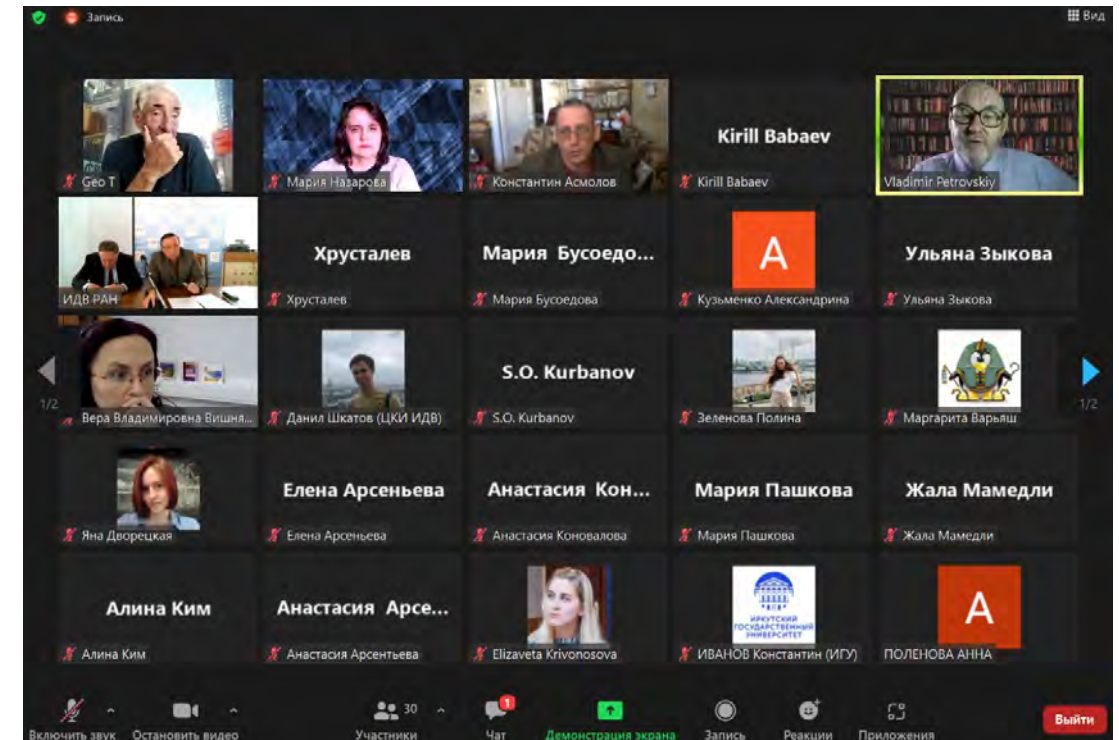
Запись

Вид

Geo T

Мария Назарова

Константин Асмолов

Kirill Babaev

Kirill Babaev

Vladimir Petrovskiy

ИДВ РАН

Хрусталев

Хрусталев

Мария Бусоедо...

Мария Бусоедова

A

Кузьменко Александрина

Ульяна Зыкова

Ульяна Зыкова

1/2

Вера Владимировна Вишня...

Данил Шкатов (ЦКИ ИДВ)

S.O. Kurbanov

S.O. Kurbanov

Зеленова Полина

Маргарита Варьяш

1/2

Яна Дворецкая

Елена Арсеньева

Елена Арсеньева

Анастасия Кон...

Анастасия Коновалова

Мария Пашкова

Мария Пашкова

Жала Мамедли

Жала Мамедли

Алина Ким

Алина Ким

Анастасия Арсе...

Анастасия Арсентьева

Elizaveta Krivonosova

ИРКУТСКИЙ ГОСУДАРСТВЕННЫЙ УНИВЕРСИТЕТ

ИВАНОВ Константин (ИГУ)

A

ПОЛЕНОВА АННА

Включить звук

Остановить видео

30

Участники

1

Чат

Демонстрация экрана

Запись

Реакции

Приложения

Выйти